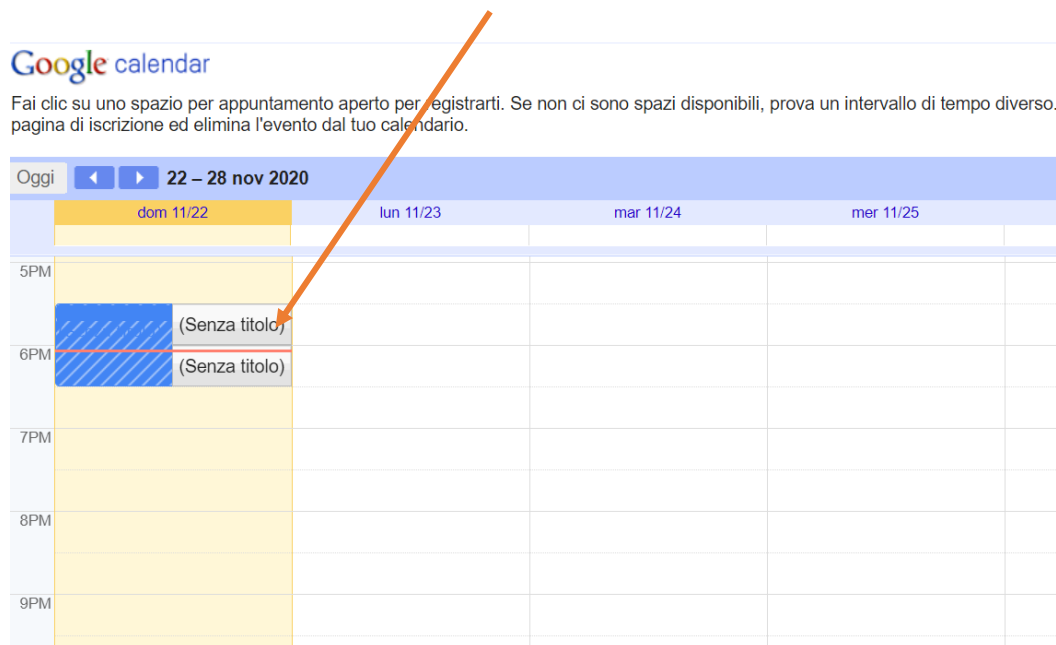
Google calendar

Fai clic su uno spazio per appuntamento aperto per registrarti. Se non ci sono spazi disponibili, prova un intervallo di tempo diverso. pagina di iscrizione ed elimina l'evento dal tuo calendario.

Oggi 22 – 28 nov 2020

dom 11/22 lun 11/23 mar 11/24 mer 11/25

5PM
(Senza titolo)
6PM
(Senza titolo)
7PM
8PM
9PM